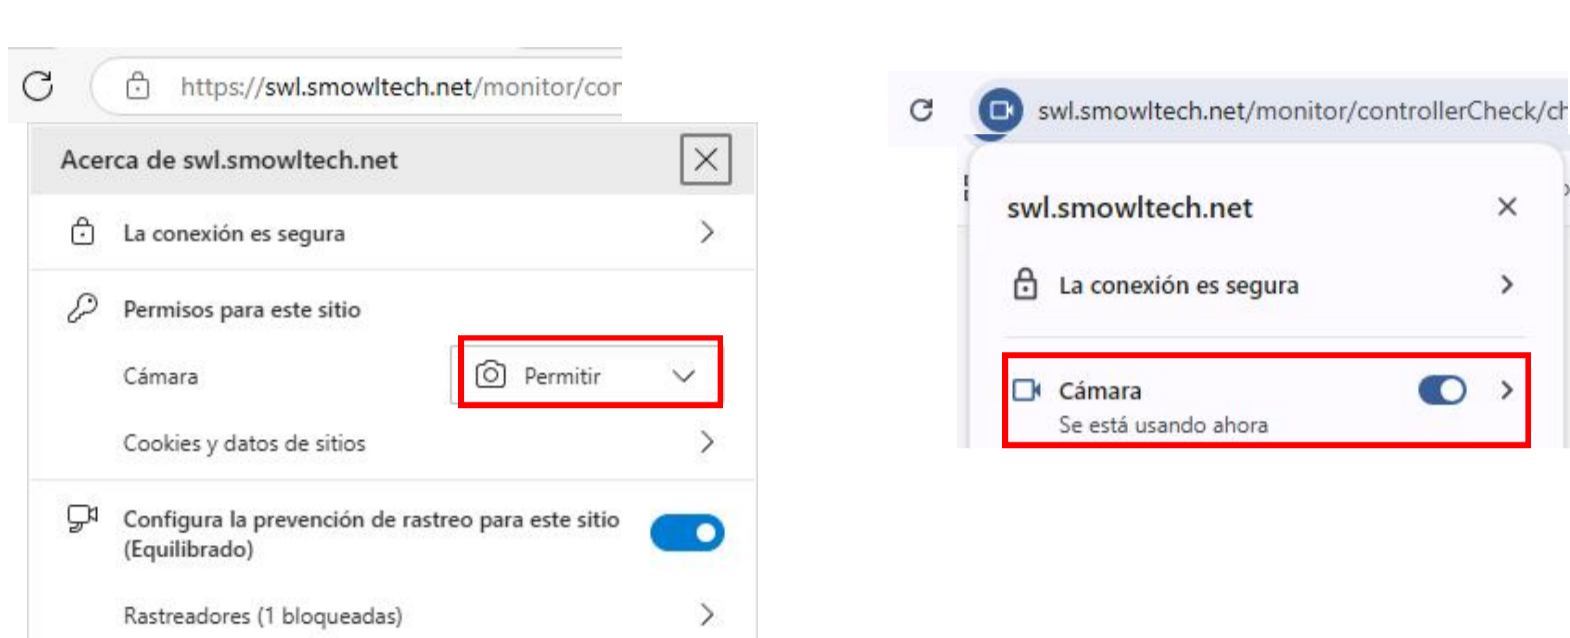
https://swl.smowltech.net/monitor/cor

Acerca de swl.smowltech.net

La conexión es segura

Permisos para este sitio

Cámara

Permitir

Cookies y datos de sitios

Configura la prevención de rastreo para este sitio (Equilibrado)

Rastreadores (1 bloqueadas)

swl.smowltech.net/monitor/controllerCheck/ch

swl.smowltech.net

La conexión es segura

Cámara

Se está usando ahora